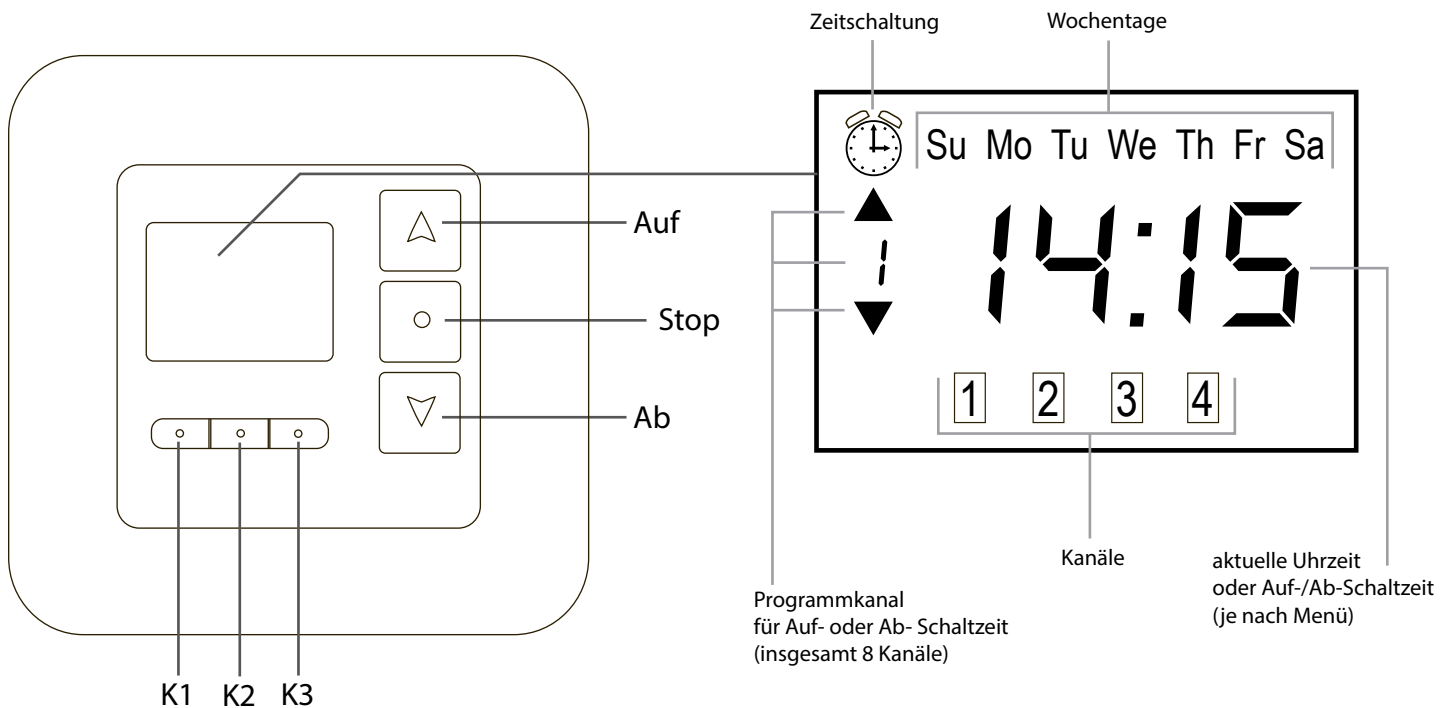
Zeitschaltung

Wochentage

Su Mo Tu We Th Fr Sa

Auf

Stop

Ab

1

14:15

1 2 3 4

K1 K2 K3

Kanäle

aktuelle Uhrzeit oder Auf-/Ab-Schaltzeit (je nach Menü)

Programmkanal für Auf- oder Ab- Schaltzeit (insgesamt 8 Kanäle)